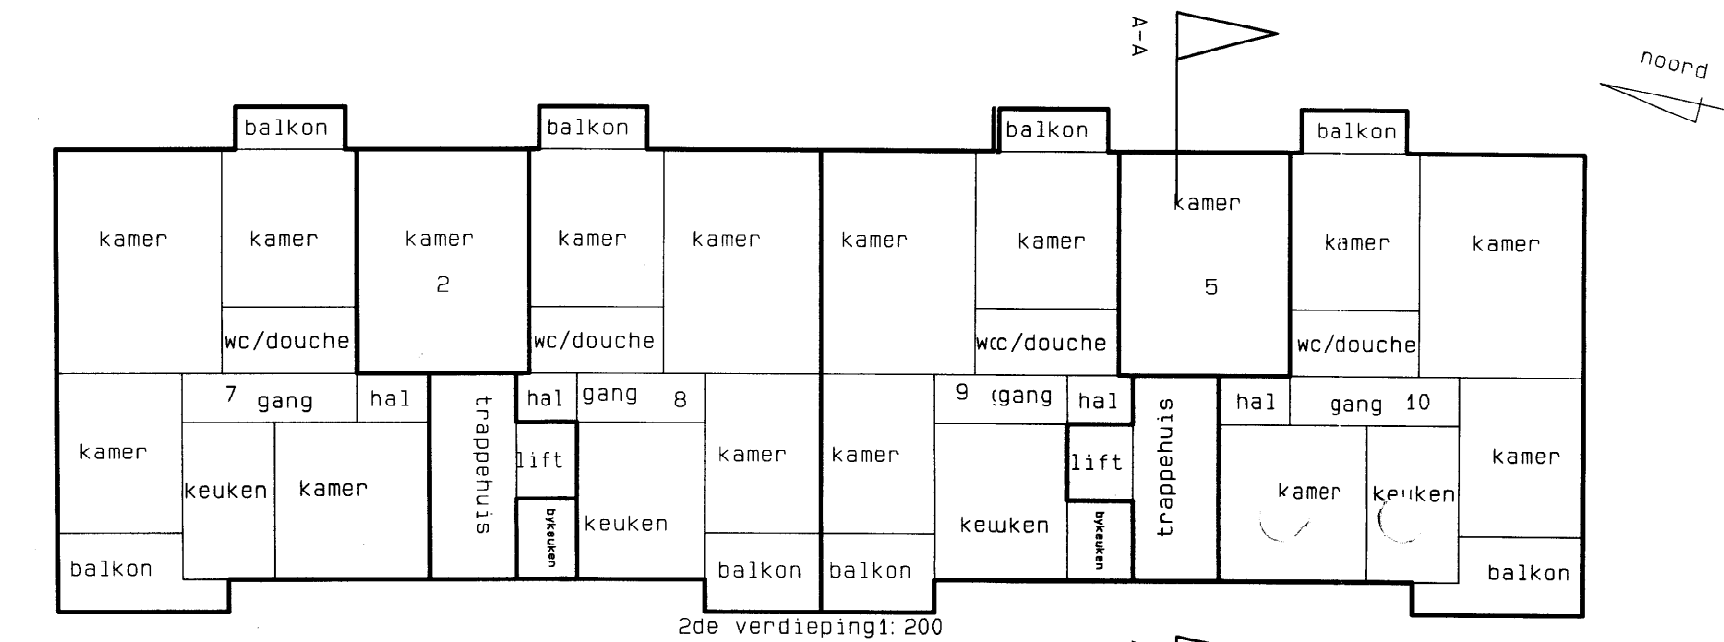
A-A

noord

balkon
balkon
balkon
balkon

kamer
kamer
kamer
2
kamer
kamer
kamer
kamer
kamer
5
kamer
kamer

wc/douche
wc/douche
wcc/douche
wc/douche

7 gang
hal
trappehuis
hal
gang 8
9 (gang
hal
trappehuis
hal
gang 10

kamer
keuken
kamer
lift
bykeuken
keuken
kamer
kamer
kewken
lift
bykeuken
kamer
keuken
kamer

balkon
balkon
balkon
balkon

2de verdieping1: 200